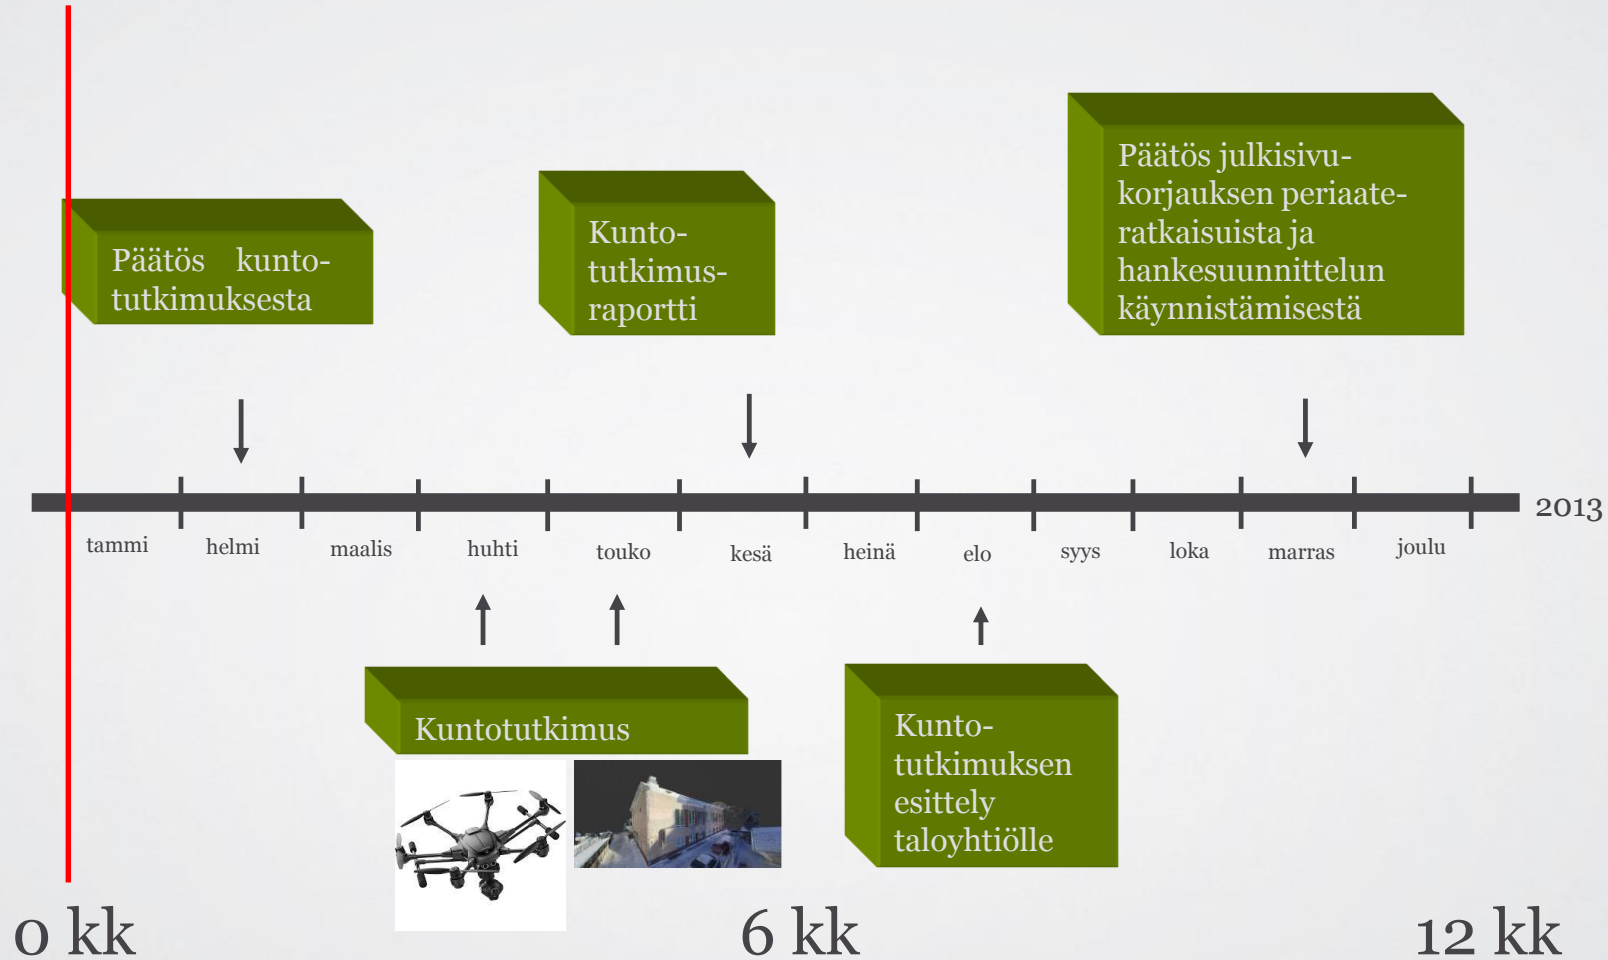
Päätös kuntotutkimuksesta

Kuntotutkimusraportti

Päätös julkisivukorjauksen periaateratkaisuista ja hankesuunnittelun käynnistämisestä

tammi helmi maalis huhti touko kesä heinä elo syys loka marras joulu 2013

Kuntotutkimus

Kuntotutkimuksen esittely taloyhtiölle

0 kk 6 kk 12 kk